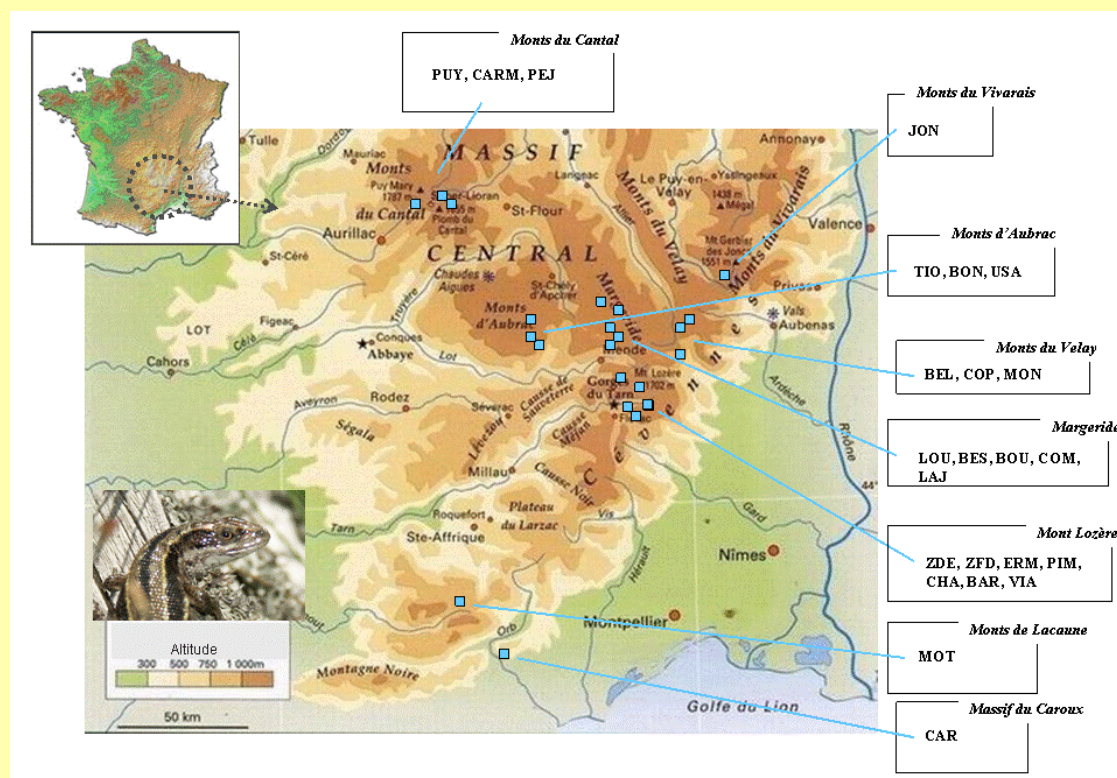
Monts du Cantal
PUY, CARM, PEJ

Monts du Vivarais
JON

Monts d'Aubrac
TIO, BON, USA

Monts du Velay
BEL, COP, MON

Margeride
LOU, BES, BOU, COM, LAJ

Mont Lozère
ZDE, ZFD, ERM, PIM, CHA, BAR, VIA

Monts de Lacaune
MOT

Massif du Caroux
CAR

Tulle
Mauriac
Monts du Cantal
Puy Mary 1787 m
Plomb du Cantal
Lioran
St-Flour
Aurillac
St-Céré
MASSIF CENTRAL
Chaudes Aigues
St-Chély d'Apcher
Lanjac
Le Puy-en-Velay
Yssingeaux
1438 m
Mézal
Mt Gerbier des Joncs 1551 m
Monts du Velay
Monts du Vivarais
Annonay
Valence
Privas
Vals
Aubenas
Monts d'Aubrac
Margeride
Mende
Mt Lozère 1702 m
Gorges du Tarn
Florac
Cévennes
Figeac
Conques
Abbaye
LOT
Lot
Célé
Cahors
Truyère
Aveyron
Rodez
Ségala
Séverac
Causse de Sauveterre
Causse Méjan
Millau
Causse Noir
Plateau du Larzac
Roquefort
Ste-Affrique
Tarn
Vis
Hérault
Gard
Ardèche
Rhône
44°
Nîmes
Montpellier
Orb
Montagne Noire
Golfe du Lion
Altitude
300 500 750 1 000m
50 km